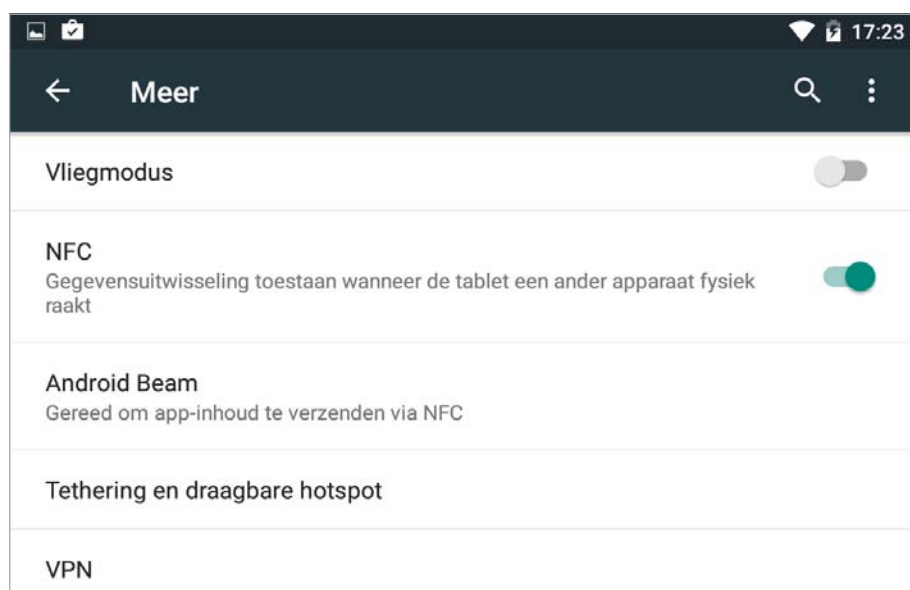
17:23

Meer

Vliegmodus

NFC
Gegevensuitwisseling toestaan wanneer de tablet een ander apparaat fysiek raakt

Android Beam
Gereed om app-inhoud te verzenden via NFC

Tethering en draagbare hotspot

VPN